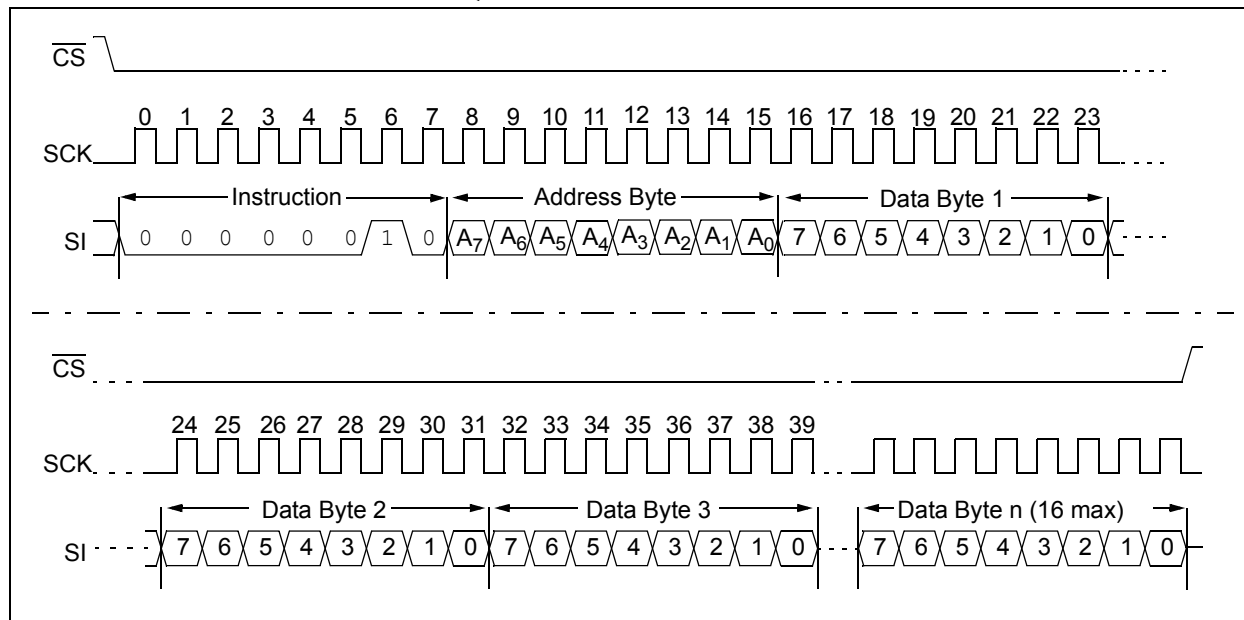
$\overline{CS}$

0 1 2 3 4 5 6 7 8 9 10 11 12 13 14 15 16 17 18 19 20 21 22 23

SCK

Instruction

Address Byte

Data Byte 1

SI

0 0 0 0 0 0 1 0 $A_7$ $A_6$ $A_5$ $A_4$ $A_3$ $A_2$ $A_1$ $A_0$ 7 6 5 4 3 2 1 0

$\overline{CS}$

24 25 26 27 28 29 30 31 32 33 34 35 36 37 38 39

SCK

Data Byte 2

Data Byte 3

Data Byte n (16 max)

SI

7 6 5 4 3 2 1 0 7 6 5 4 3 2 1 0 7 6 5 4 3 2 1 0